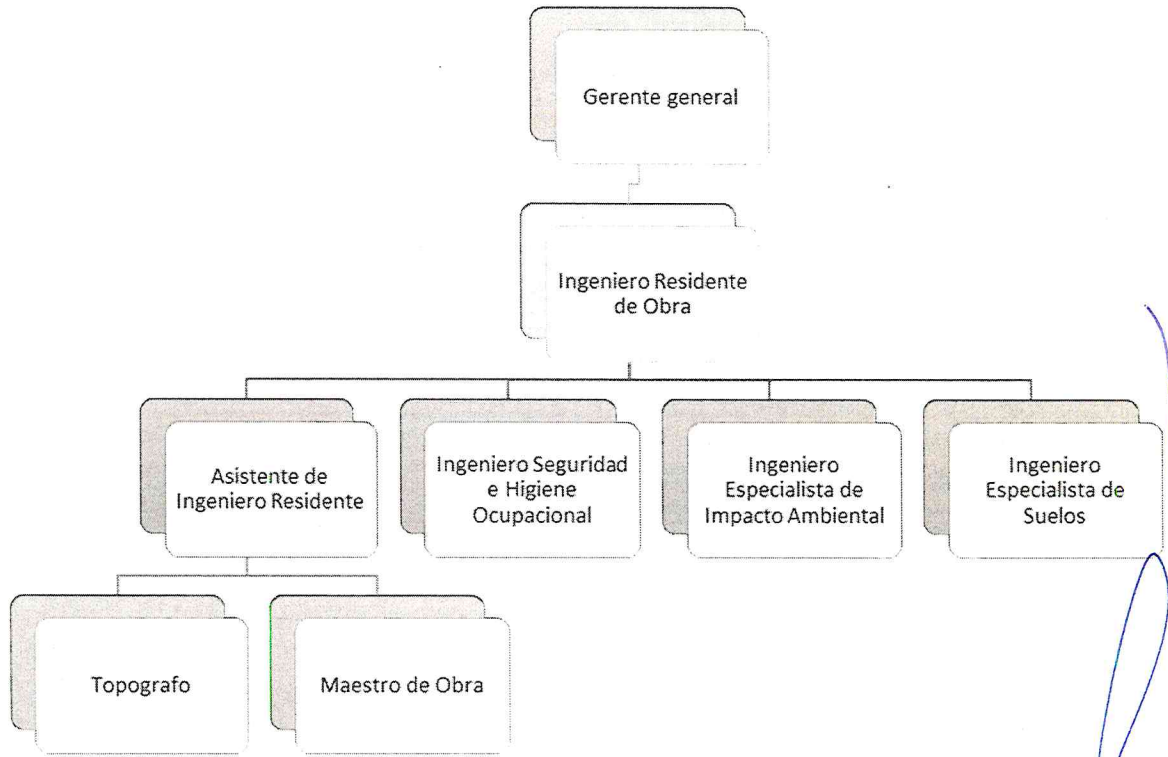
Gerente general

Ingeniero Residente de Obra

Asistente de Ingeniero Residente

Ingeniero Seguridad e Higiene Ocupacional

Ingeniero Especialista de Impacto Ambiental

Ingeniero Especialista de Suelos

Topografo

Maestro de Obra